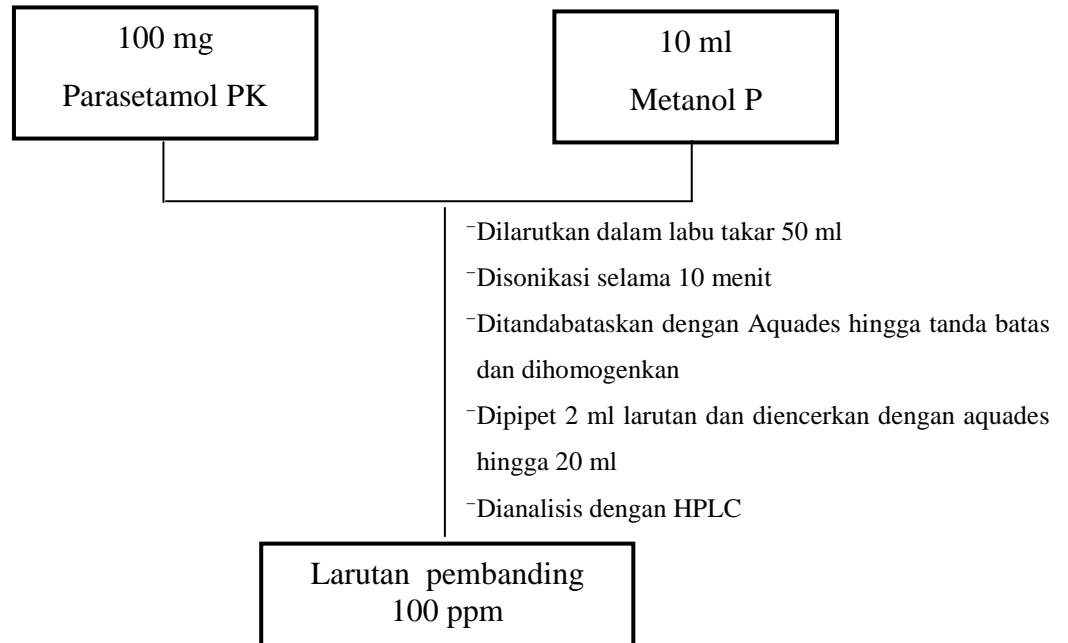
100 mg
Parasetamol PK

10 ml
Metanol P

⁻Dilarutkan dalam labu takar 50 ml
⁻Disonikasi selama 10 menit
⁻Ditandabataskan dengan Aquades hingga tanda batas dan dihomogenkan
⁻Dipipet 2 ml larutan dan diencerkan dengan aquades hingga 20 ml
⁻Dianalisis dengan HPLC

Larutan pembanding
100 ppm